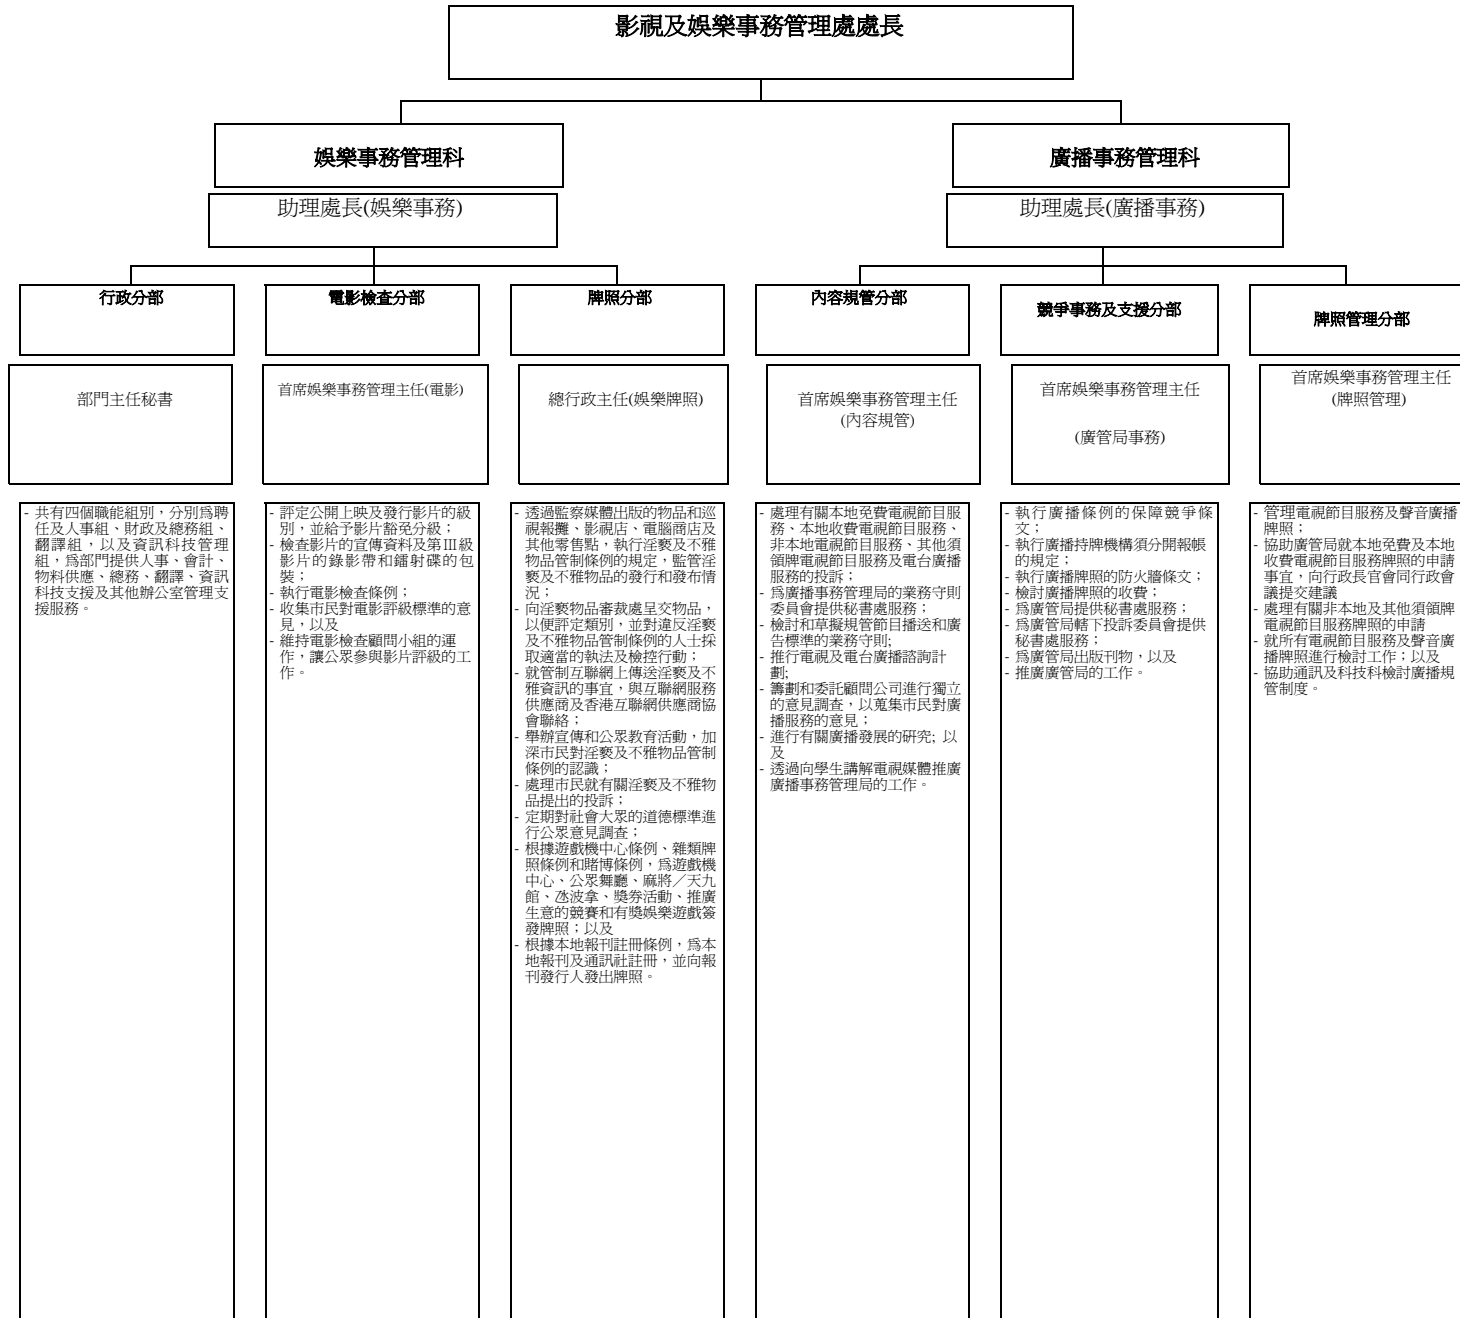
影視及娛樂事務管理處處長

娛樂事務管理科

助理處長(娛樂事務)

廣播事務管理科

助理處長(廣播事務)

行政分部

部門主任秘書

- 共有四個職能組別，分別爲聘任及人事組、財政及總務組、翻譯組，以及資訊科技管理組，爲部門提供人事、會計、物料供應、總務、翻譯、資訊科技支援及其他辦公室管理支援服務。

電影檢查分部

首席娛樂事務管理主任(電影)

- 評定公開上映及發行影片的級別，並給予影片豁免分級；
- 檢查影片的宣傳資料及第III級影片的錄影帶和鐳射碟的包裝；
- 執行電影檢查條例；
- 收集市民對電影評級標準的意見，以及
- 維持電影檢查顧問小組的運作，讓公眾參與影片評級的工作。

牌照分部

總行政主任(娛樂牌照)

- 透過監察媒體出版的物品和巡視報攤、影視店、電腦商店及其他零售點，執行淫褻及不雅物品管制條例的規定，監管淫褻及不雅物品的發行和發布情況；
- 向淫褻物品審裁處呈交物品，以便評定類別，並對違反淫褻及不雅物品管制條例的人士採取適當的執法及檢控行動；
- 就管制互聯網上傳送淫褻及不雅資訊的事宜，與互聯網服務供應商及香港互聯網供應商協會聯絡；
- 舉辦宣傳和公眾教育活動，加深市民對淫褻及不雅物品管制條例的認識；
- 處理市民就有關淫褻及不雅物品提出的投訴；
- 定期對社會大眾的道德標準進行公眾意見調查；
- 根據遊戲機中心條例、雜類牌照條例和賭博條例，爲遊戲機中心、公眾舞廳、麻將／天九館、彈子、獎券活動、推廣生意的競賽和有獎娛樂遊戲簽發牌照；以及
- 根據本地報刊註冊條例，爲本地報刊及通訊社註冊，並向報刊發行人發出牌照。

內容規管分部

首席娛樂事務管理主任(內容規管)

- 處理有關本地免費電視節目服務、本地收費電視節目服務、非本地電視節目服務、其他須領牌電視節目服務及電台廣播服務的投訴；
- 爲廣播事務管理局的業務守則委員會提供秘書處服務；
- 檢討和草擬規管節目播送和廣告標準的業務守則;
- 推行電視及電台廣播諮詢計劃;
- 籌劃和委託顧問公司進行獨立的意見調查，以蒐集市民對廣播服務的意見；
- 進行有關廣播發展的研究; 以及
- 透過向學生講解電視媒體推廣廣播事務管理局的工作。

競爭事務及支援分部

首席娛樂事務管理主任

(廣管局事務)

- 執行廣播條例的保障競爭條文；
- 執行廣播持牌機構須分開報帳的規定；
- 執行廣播牌照的防火牆條文；
- 檢討廣播牌照的收費；
- 爲廣管局提供秘書處服務；
- 爲廣管局轄下投訴委員會提供秘書處服務；
- 爲廣管局出版刊物，以及
- 推廣廣管局的工作。

牌照管理分部

首席娛樂事務管理主任(牌照管理)

- 管理電視節目服務及聲音廣播牌照；
- 協助廣管局就本地免費及本地收費電視節目服務牌照的申請事宜，向行政長官會同行政會議提交建議
- 處理有關非本地及其他須領牌電視節目服務牌照的申請
- 就所有電視節目服務及聲音廣播牌照進行檢討工作；以及
- 協助通訊及科技科檢討廣播規管制度。